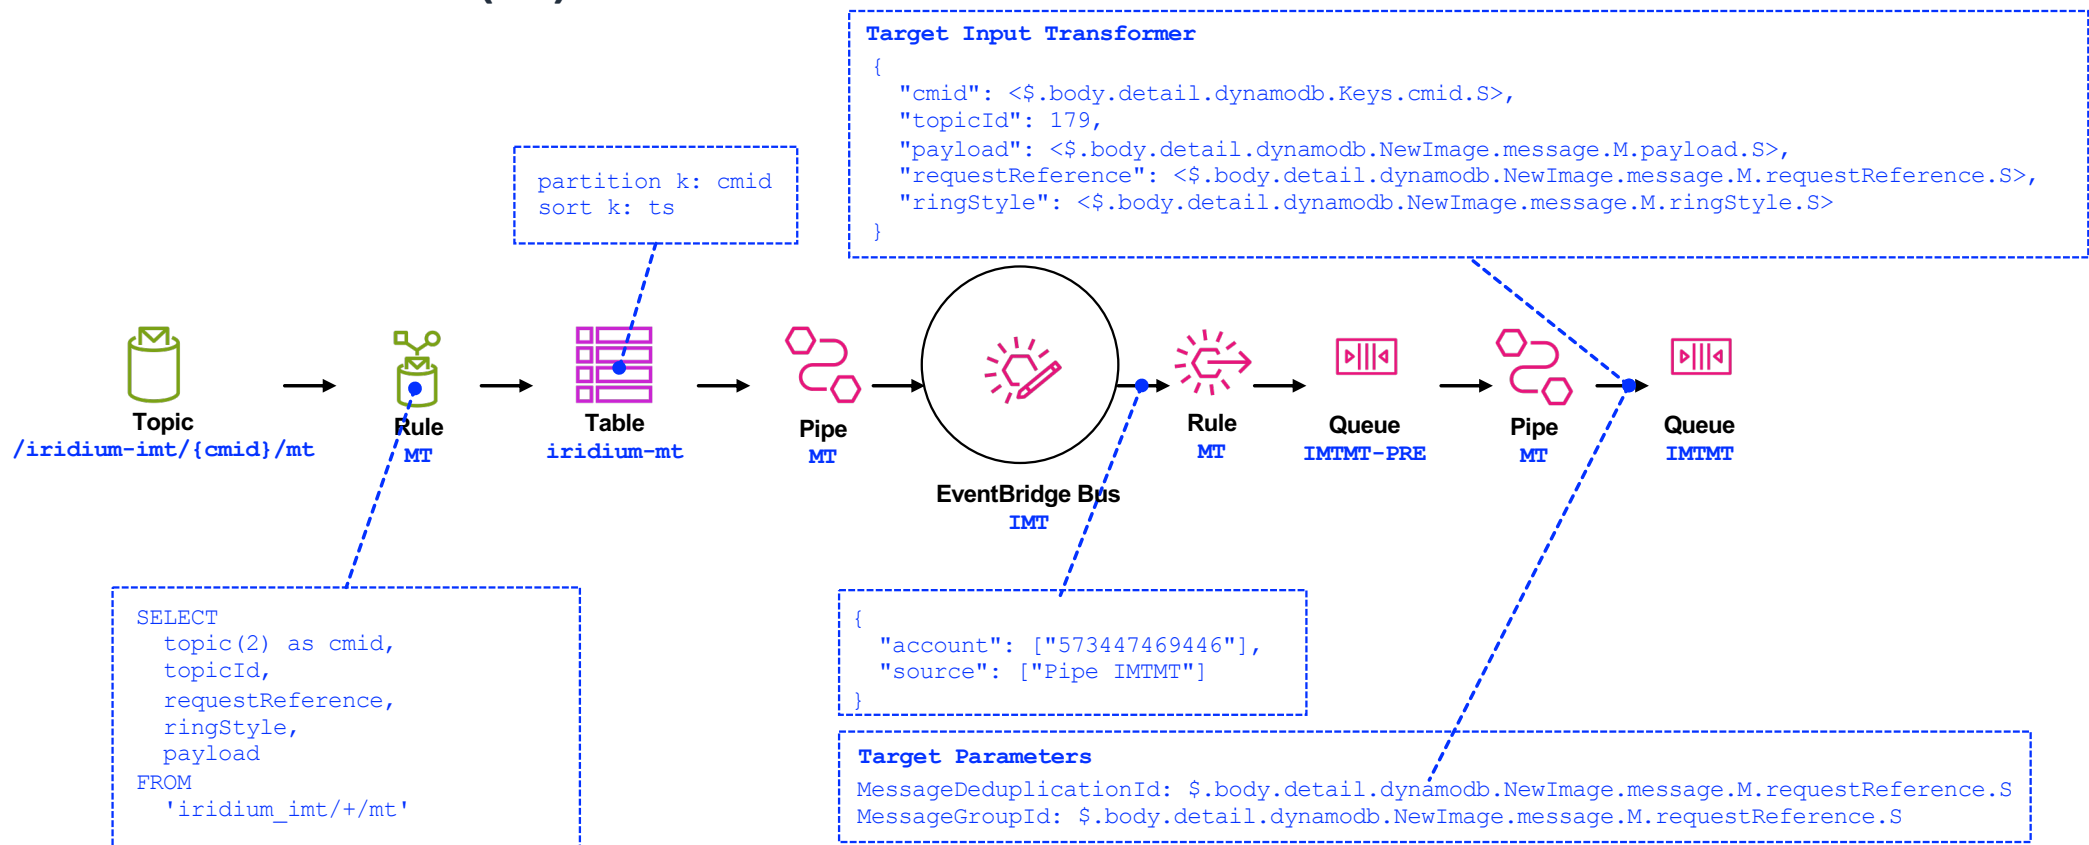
Target Input Transformer
{
"cmid": <$.body.detail.dynamodb.Keys.cmid.S>,
"topicId": 179,
"payload": <$.body.detail.dynamodb.NewImage.message.M.payload.S>,
"requestReference": <$.body.detail.dynamodb.NewImage.message.M.requestReference.S>,
"ringStyle": <$.body.detail.dynamodb.NewImage.message.M.ringStyle.S>
}

partition k: cmid
sort k: ts

Topic
/iridium-imt/{cmid}/mt

Rule
MT

Table
iridium-mt

Pipe
MT

EventBridge Bus
IMT

Rule
MT

Queue
IMTMT-PRE

Pipe
MT

Queue
IMTMT

SELECT
topic(2) as cmid,
topicId,
requestReference,
ringStyle,
payload
FROM
'iridium_imt/+/mt'

{
"account": ["573447469446"],
"source": ["Pipe IMTMT"]
}

Target Parameters
MessageDeduplicationId: $.body.detail.dynamodb.NewImage.message.M.requestReference.S
MessageGroupId: $.body.detail.dynamodb.NewImage.message.M.requestReference.S